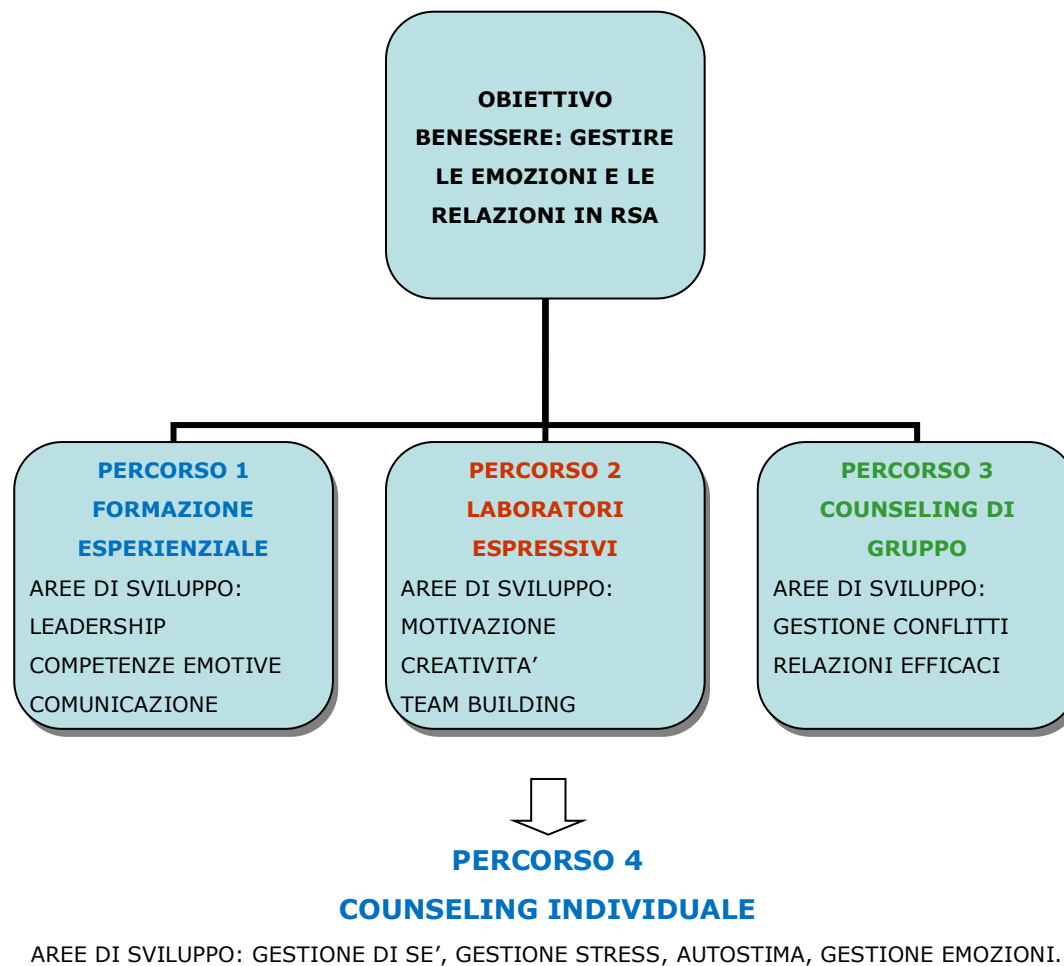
OBIETTIVO BENESSERE: GESTIRE LE EMOZIONI E LE RELAZIONI IN RSA

PERCORSO 1
FORMAZIONE ESPERIENZIALE
AREE DI SVILUPPO:
LEADERSHIP
COMPETENZE EMOTIVE
COMUNICAZIONE

PERCORSO 2
LABORATORI ESPRESSIVI
AREE DI SVILUPPO:
MOTIVAZIONE
CREATIVITA'
TEAM BUILDING

PERCORSO 3
COUNSELING DI GRUPPO
AREE DI SVILUPPO:
GESTIONE CONFLITTI
RELAZIONI EFFICACI

PERCORSO 4
COUNSELING INDIVIDUALE
AREE DI SVILUPPO: GESTIONE DI SE', GESTIONE STRESS, AUTOSTIMA, GESTIONE EMOZIONI.